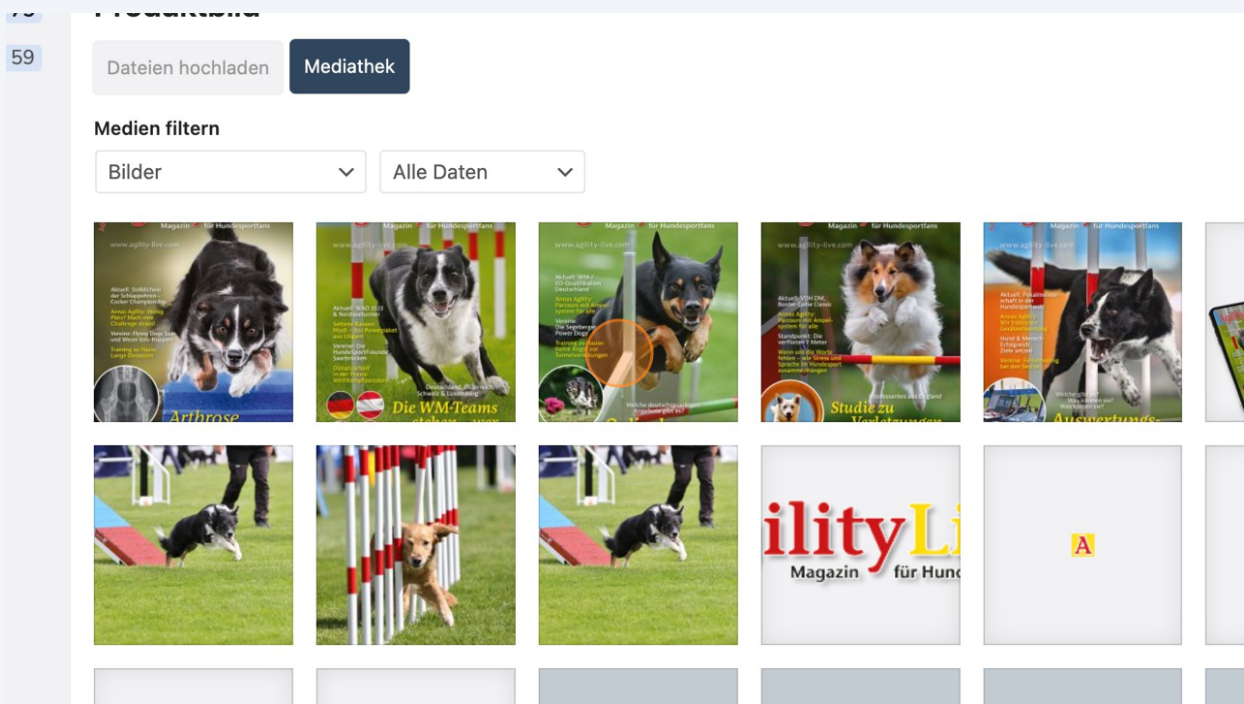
59

Dateien hochladen

Mediathek

Medien filtern

Bilder

Alle Daten

Magazin für Hundesportfans

www.agility-live.com

Arthrose

Magazin für Hundesportfans

Die WM-Teams

Magazin für Hundesportfans

www.agility-live.com

Magazin für Hundesportfans

Studie zu

Magazin für Hundesportfans

www.agility-live.com

ilityLi

Magazin für Hunc

A